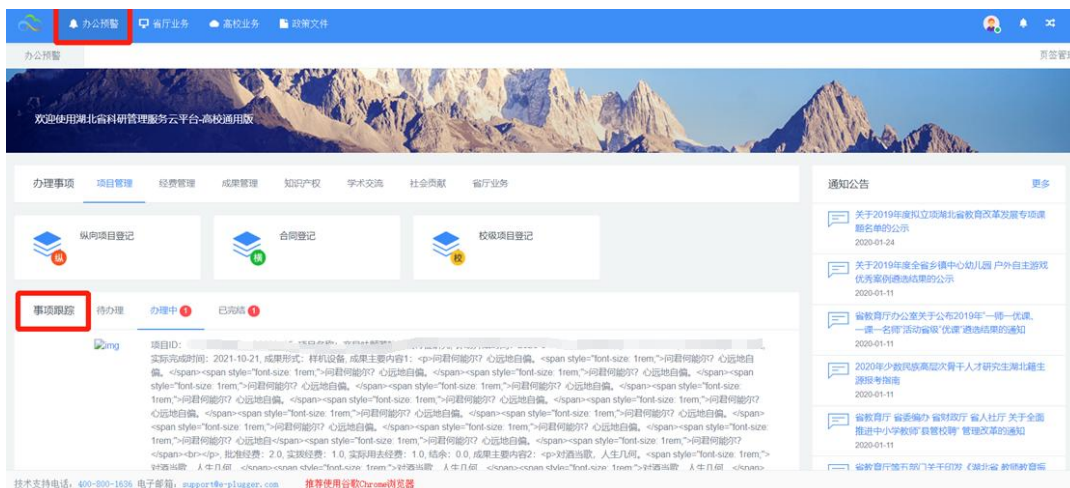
办公预警 省厅业务 高校业务 政策文件

办公预警

页签管

欢迎使用湖北省科研管理服务云平台-高校通用版

办理事项 项目管理 经费管理 成果管理 知识产权 学术交流 社会贡献 省厅业务

纵向项目登记 纵

合同登记 横

校级项目登记 校

事项跟踪 待办理 办理中 1 已完结 1

img

项目ID: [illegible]
实际完成时间：2021-10-21, 成果形式：样机设备, 成果主要内容1：<p>问君何能尔? 心远地自偏。<span style="font-size: 1rem;">问君何能尔? 心远地自偏。</span><span style="font-size: 1rem;">问君何能尔? 心远地自偏。</span><span style="font-size: 1rem;">问君何能尔? 心远地自偏。</span><span style="font-size: 1rem;">问君何能尔? 心远地自偏。</span><span style="font-size: 1rem;">问君何能尔? 心远地自偏。</span><span style="font-size: 1rem;">问君何能尔? 心远地自偏。</span><span style="font-size: 1rem;">问君何能尔? 心远地自偏。</span><span style="font-size: 1rem;">问君何能尔? 心远地自偏。</span><span style="font-size: 1rem;">问君何能尔? 心远地自偏。</span><span style="font-size: 1rem;">问君何能尔? 心远地自偏。</span><span style="font-size: 1rem;">问君何能尔? 心远地自偏。</span><span style="font-size: 1rem;">问君何能尔? 心远地自偏。</span><span style="font-size: 1rem;">问君何能尔? 心远地自偏。</span><span style="font-size: 1rem;">问君何能尔? 心远地自偏。</span><span style="font-size: 1rem;">问君何能尔? 心远地自</span><span style="font-size: 1rem;">问君何能尔? 心远地自偏。</span><span style="font-size: 1rem;">问君何能尔?</span><br></p>, 批准经费：2.0, 实拨经费：1.0, 实际用去经费：1.0, 结余：0.0, 成果主要内容2：<p>对酒当歌, 人生几何。<span style="font-size: 1rem;">对酒当歌, 人生几何。</span><span style="font-size: 1rem;">对酒当歌, 人生几何。</span>

通知公告 更多

关于2019年度拟立项湖北省教育改革发展专项课题名单的公示
2020-01-24

关于2019年度全省乡镇中心幼儿园户外自主游戏优秀案例遴选结果的公示
2020-01-11

省教育厅办公室关于公布2019年"一师一优课、一课一名师"活动省级"优课"遴选结果的通知
2020-01-11

2020年少数民族高层次骨干人才研究生湖北籍生源报考指南
2020-01-11

省教育厅 省委编办 省财政厅 省人社厅 关于全面推进中小学教师"县管校聘"管理改革的通知
2020-01-11

省教育厅等五部门关于印发《湖北省 教师教育振

技术支持电话：400-800-1636 电子邮箱：support@e-plugger.com 推荐使用谷歌Chrome浏览器